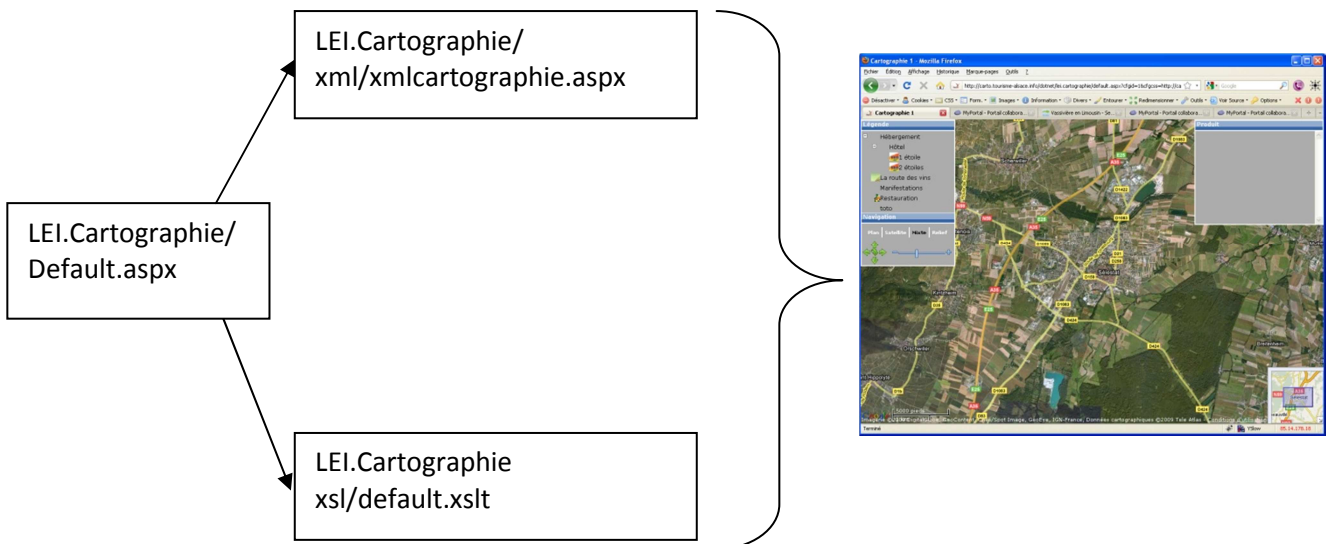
LEI.Cartographie/
xml/xmlcartographie.aspx

LEI.Cartographie/
Default.aspx

LEI.Cartographie
xsl/default.xslt

Cartographie 1 - Mozilla Firefox
Fichier Édition Affichage Historique Marque-pages Outils ?
http://carto.tourisme-alsace.info/dotnet/lei.cartographie/default.aspx
Cartographie 1
MyPortal - Portail collabora...
Légende
Hébergement
Hôtel
1 étoile
2 étoiles
La route des vins
Manifestations
Restauration
toto
Navigation
Plan Satellite Mixte Relief
Produit
Sélestat
Terminé